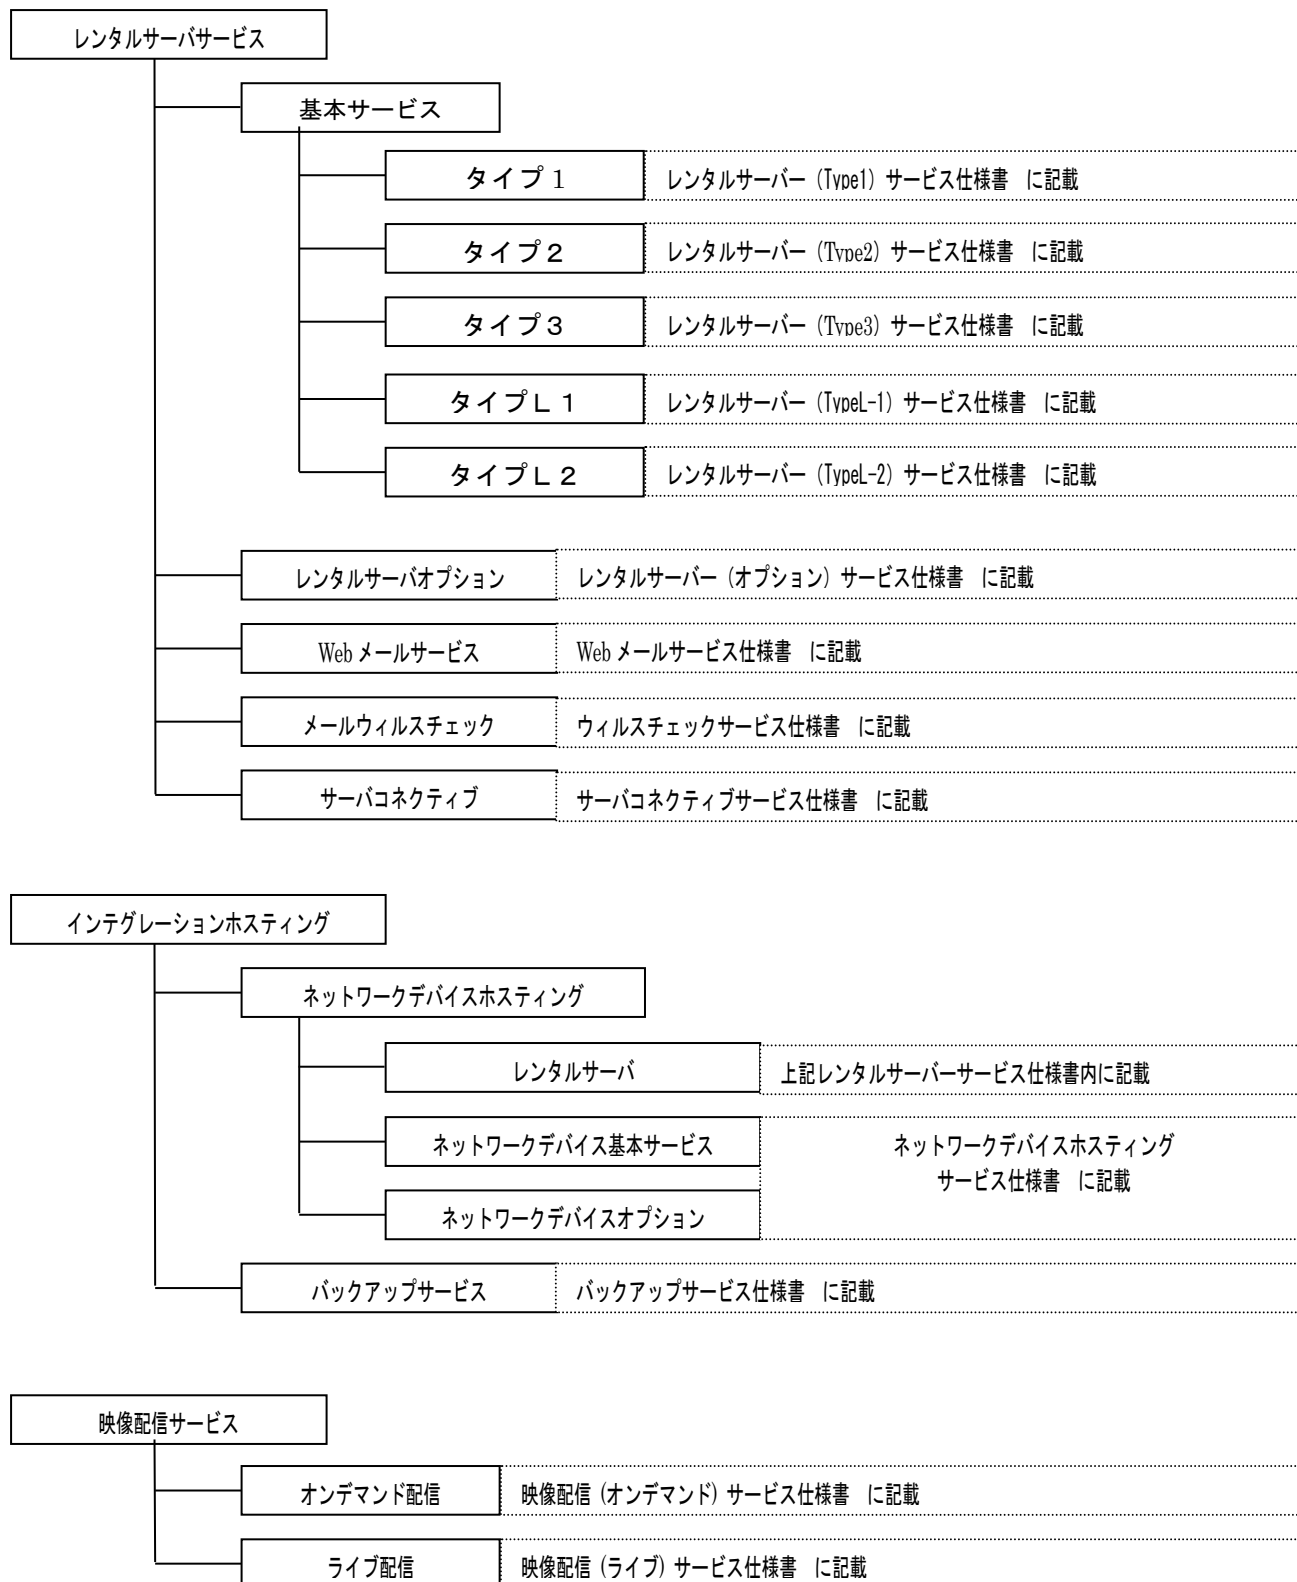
レンタルサーバサービス

基本サービス

タイプ１　レンタルサーバー（Type1）サービス仕様書　に記載

タイプ２　レンタルサーバー（Type2）サービス仕様書　に記載

タイプ３　レンタルサーバー（Type3）サービス仕様書　に記載

タイプＬ１　レンタルサーバー（TypeL-1）サービス仕様書　に記載

タイプＬ２　レンタルサーバー（TypeL-2）サービス仕様書　に記載

レンタルサーバオプション　レンタルサーバー（オプション）サービス仕様書　に記載

Web メールサービス　Web メールサービス仕様書　に記載

メールウィルスチェック　ウィルスチェックサービス仕様書　に記載

サーバコネクティブ　サーバコネクティブサービス仕様書　に記載

インテグレーションホスティング

ネットワークデバイスホスティング

レンタルサーバ　上記レンタルサーバーサービス仕様書内に記載

ネットワークデバイス基本サービス

ネットワークデバイスオプション

ネットワークデバイスホスティング
サービス仕様書　に記載

バックアップサービス　バックアップサービス仕様書　に記載

映像配信サービス

オンデマンド配信　映像配信（オンデマンド）サービス仕様書　に記載

ライブ配信　映像配信（ライブ）サービス仕様書　に記載